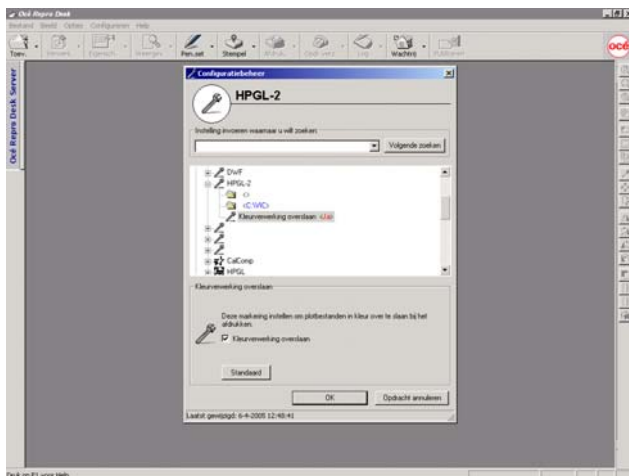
Océ Repro Desk
Bestand Beeld Opties Configureren Help
Toev. Verwijderen Eigensch. Weergev Pen set Stempel Wiltrub Opdr.verz. Log Wachtrij Publiceren
océ
Océ Repro Desk Server
Configuratiebeheer
HPGL-2
Instelling invoeren waarnaar u wilt zoeken
Volgende zoeken
DWF
HPGL-2
<>
<C:\WIC>
Kleurverwerking overslaan <Ja>
CalComp
HPGL
Kleurverwerking overslaan
Deze markering instellen om plotbestanden in kleur over te slaan bij het afdrukken.
Kleurverwerking overslaan
Standaard
OK
Opdracht annuleren
Laatst gewijzigd: 6-4-2005 12:48:41
Druk op F1 voor Help